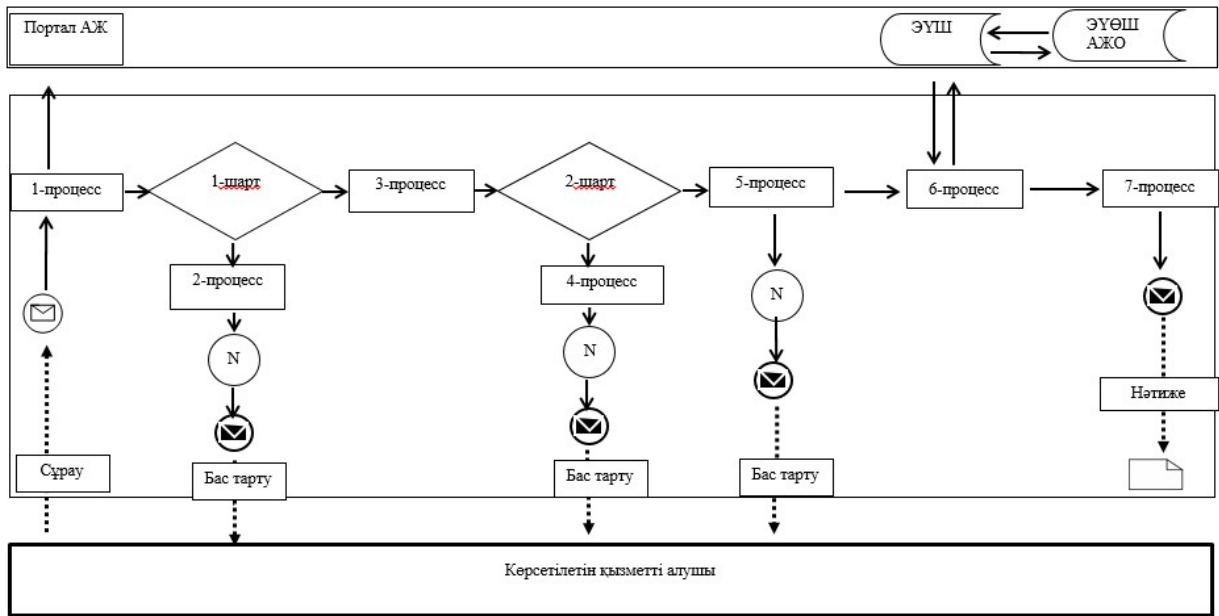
Портал АЖ

ЭҮШ

ЭҮӨШ АЖО

1-процесс

1-шарт

2-процесс

N

Бас тарту

3-процесс

2-шарт

4-процесс

N

Бас тарту

5-процесс

N

Бас тарту

6-процесс

7-процесс

Нәтиже

Сұрау

Көрсетілетін қызметті алушы